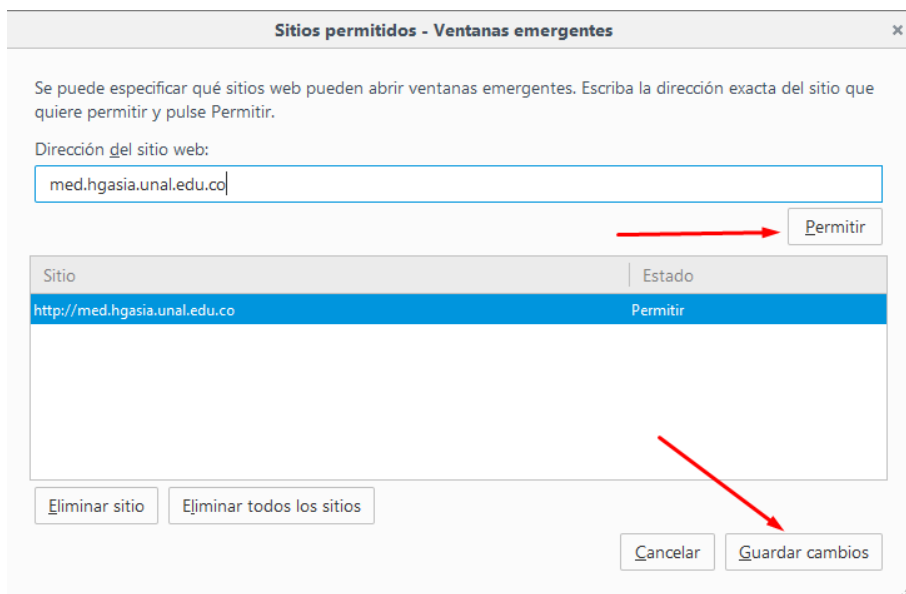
Sitios permitidos - Ventanas emergentes

×

Se puede especificar qué sitios web pueden abrir ventanas emergentes. Escriba la dirección exacta del sitio que quiere permitir y pulse Permitir.

Dirección del sitio web:

med.hgasia.unal.edu.co

Permitir

| Sitio | Estado |
|---|---|
| http://med.hgasia.unal.edu.co | Permitir |

Eliminar sitio

Eliminar todos los sitios

Cancelar

Guardar cambios